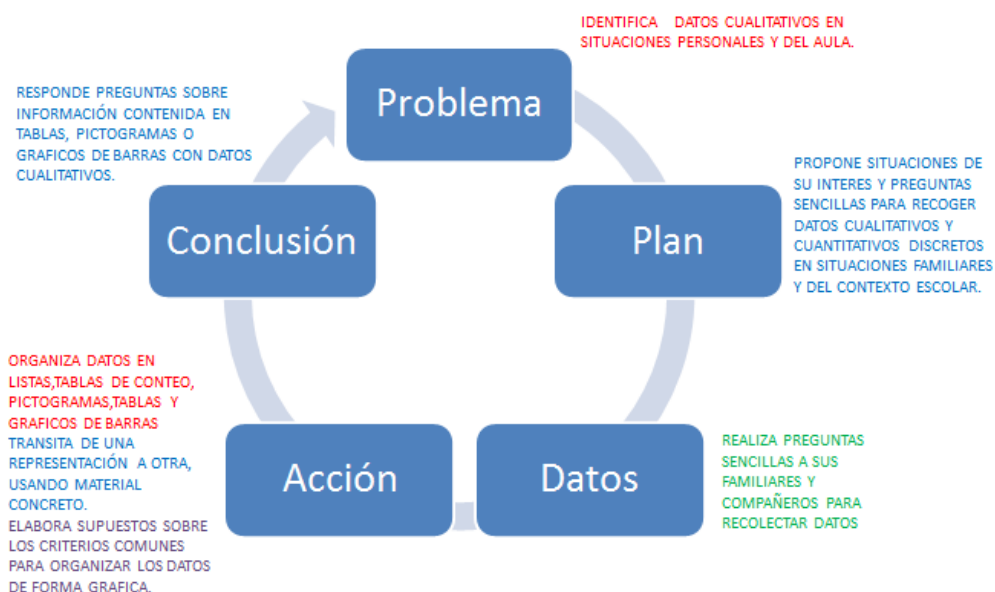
IDENTIFICA DATOS CUALITATIVOS EN SITUACIONES PERSONALES Y DEL AULA.

Problema

RESPONDE PREGUNTAS SOBRE INFORMACIÓN CONTENIDA EN TABLAS, PICTOGRAMAS O GRAFICOS DE BARRAS CON DATOS CUALITATIVOS.

PROPONE SITUACIONES DE SU INTERES Y PREGUNTAS SENCILLAS PARA RECOGER DATOS CUALITATIVOS Y CUANTITATIVOS DISCRETOS EN SITUACIONES FAMILIARES Y DEL CONTEXTO ESCOLAR.

Conclusión

Plan

ORGANIZA DATOS EN LISTAS,TABLAS DE CONTEO, PICTOGRAMAS,TABLAS Y GRAFICOS DE BARRAS

TRANSITA DE UNA REPRESENTACIÓN A OTRA, USANDO MATERIAL CONCRETO.

ELABORA SUPUESTOS SOBRE LOS CRITERIOS COMUNES PARA ORGANIZAR LOS DATOS DE FORMA GRAFICA.

Acción

Datos

REALIZA PREGUNTAS SENCILLAS A SUS FAMILIARES Y COMPAÑEROS PARA RECOLECTAR DATOS